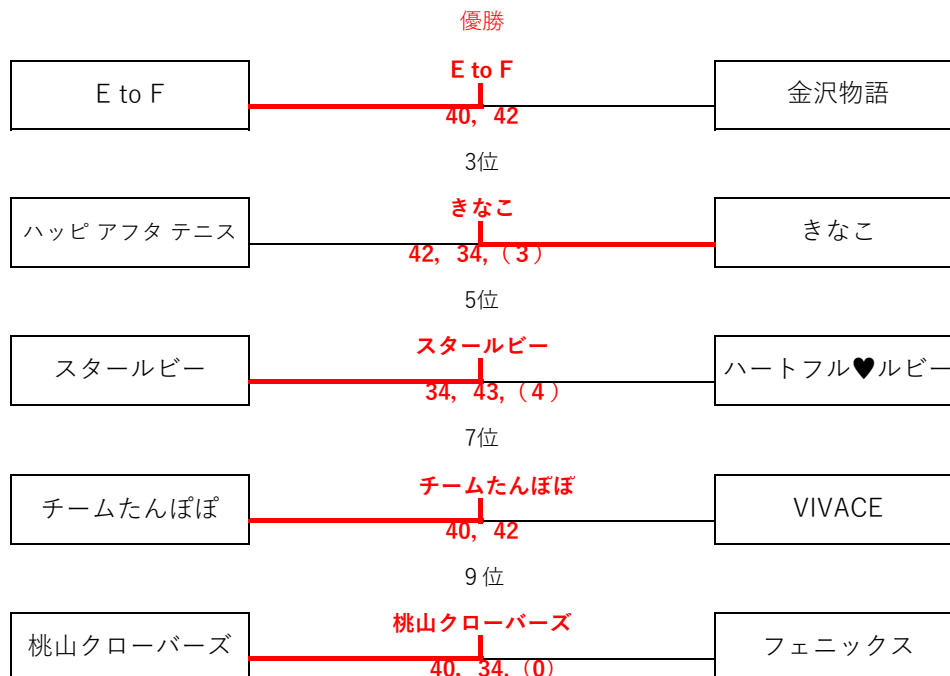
優勝

E to F
E to F
40，42
金沢物語

3位

ハッピ アフタ テニス
きなこ
42，34，（3）
きなこ

5位

スタールビー
スタールビー
34，43，（4）
ハートフル♥ルビー

7位

チームたんぽぽ
チームたんぽぽ
40，42
VIVACE

9 位

桃山クローバーズ
桃山クローバーズ
40，34，(0)
フェニックス